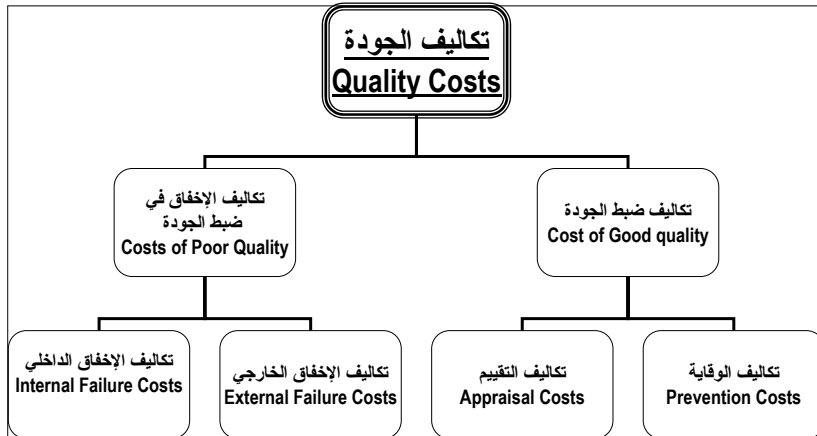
تكاليف الجودة
Quality Costs

تكاليف ضبط الجودة
Cost of Good quality

تكاليف الإخفاق في ضبط الجودة
Costs of Poor Quality

تكاليف الوقاية
Prevention Costs

تكاليف التقييم
Appraisal Costs

تكاليف الإخفاق الخارجي
External Failure Costs

تكاليف الإخفاق الداخلي
Internal Failure Costs